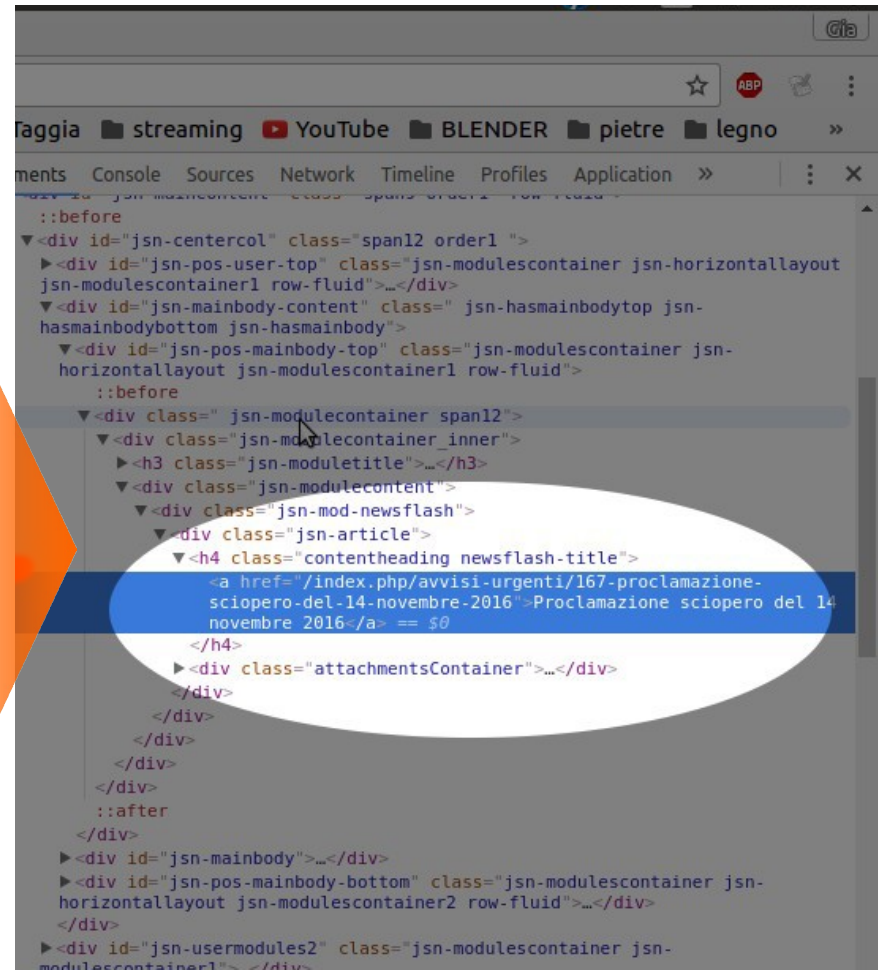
Gia

ABP

Taggia streaming YouTube BLENDER pietre legno »

ments Console Sources Network Timeline Profiles Application » ⋮ ✕

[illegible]
::before
▼<div id="jsn-centercol" class="span12 order1 ">
▶<div id="jsn-pos-user-top" class="jsn-modulescontainer jsn-horizontallayout jsn-modulescontainer1 row-fluid">…</div>
▼<div id="jsn-mainbody-content" class=" jsn-hasmainbodytop jsn-hasmainbodybottom jsn-hasmainbody">
▼<div id="jsn-pos-mainbody-top" class="jsn-modulescontainer jsn-horizontallayout jsn-modulescontainer1 row-fluid">
::before
▼<div class=" jsn-modulecontainer span12">
▼<div class="jsn-modulecontainer_inner">
▶<h3 class="jsn-moduletitle">…</h3>
▼<div class="jsn-modulecontent">
▼<div class="jsn-mod-newsflash">
▼<div class="jsn-article">
▼<h4 class="contentheading newsflash-title">
<a href="/index.php/avvisi-urgenti/167-proclamazione-sciopero-del-14-novembre-2016">Proclamazione sciopero del 14 novembre 2016</a> == $0
</h4>
▶<div class="attachmentsContainer">…</div>
</div>
</div>
</div>
</div>
</div>
::after
</div>
▶<div id="jsn-mainbody">…</div>
▶<div id="jsn-pos-mainbody-bottom" class="jsn-modulescontainer jsn-horizontallayout jsn-modulescontainer2 row-fluid">…</div>
</div>
▶<div id="jsn-usermodules2" class="jsn-modulescontainer jsn-modulescontainer1">…</div>